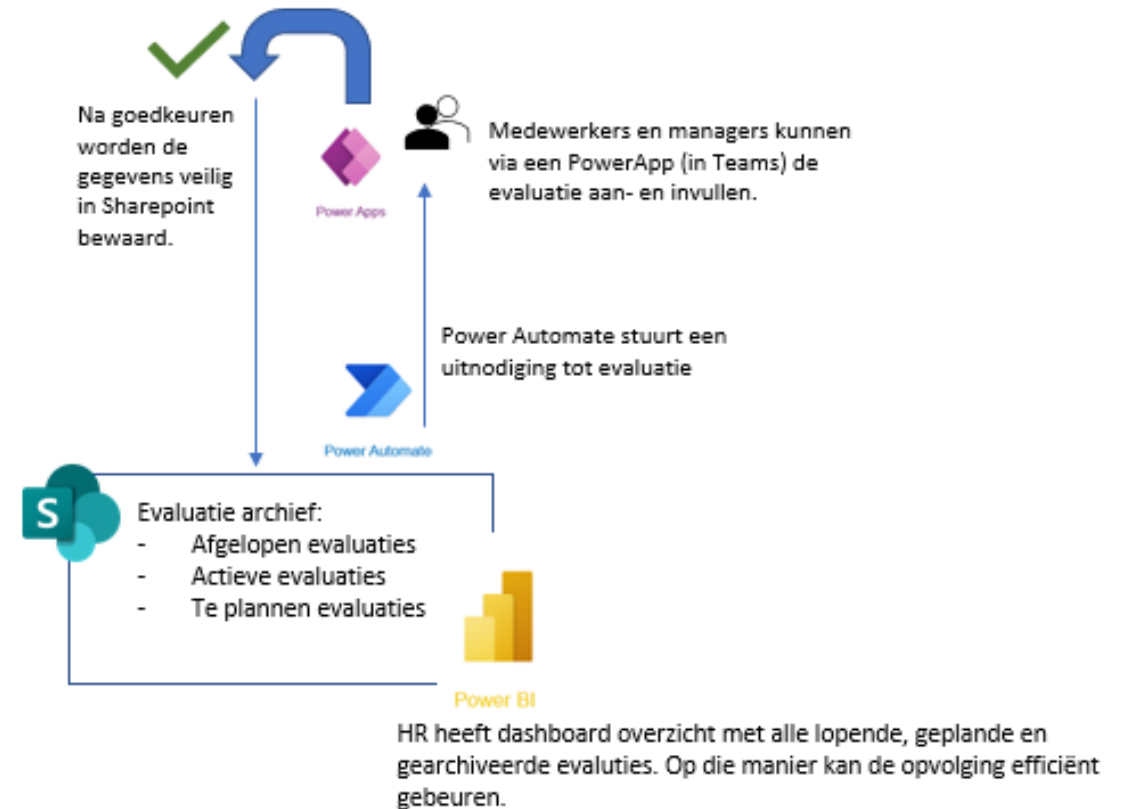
Na goedkeuren worden de gegevens veilig in Sharepoint bewaard.

Power Apps

Medewerkers en managers kunnen via een PowerApp (in Teams) de evaluatie aan- en invullen.

Power Automate stuurt een uitnodiging tot evaluatie

Power Automate

Evaluatie archief:
- Afgelopen evaluaties
- Actieve evaluaties
- Te plannen evaluaties

Power BI

HR heeft dashboard overzicht met alle lopende, geplande en gearchiveerde evaluties. Op die manier kan de opvolging efficiënt gebeuren.